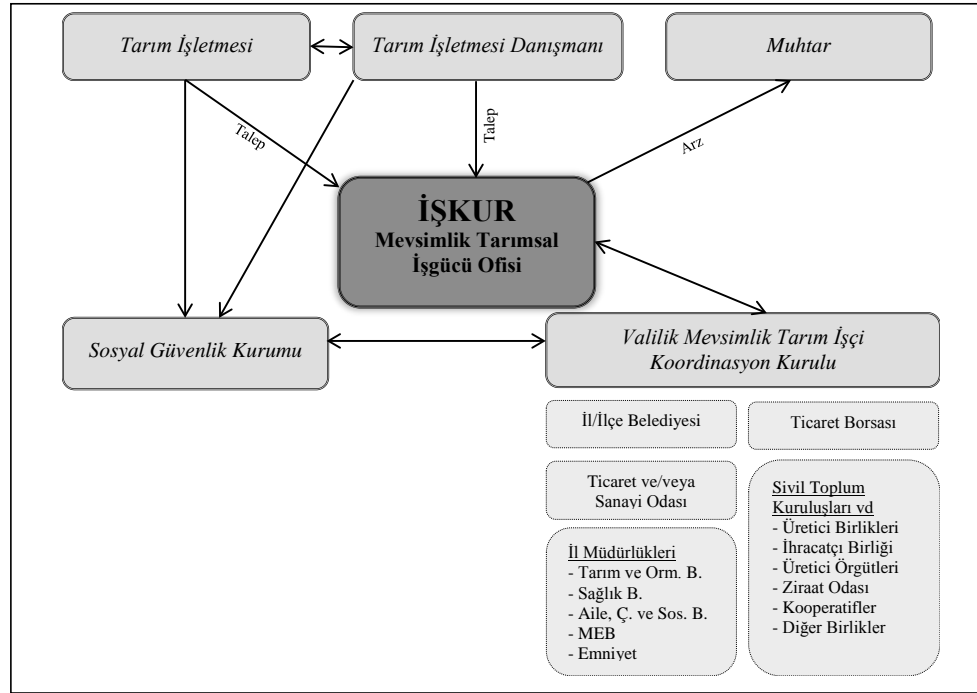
Tarım İşletmesi

Tarım İşletmesi Danışmanı

Muhtar

Talep

Talep

Arz

İŞKUR
Mevsimlik Tarımsal İşgücü Ofisi

Sosyal Güvenlik Kurumu

Valilik Mevsimlik Tarım İşçi Koordinasyon Kurulu

İl/İlçe Belediyesi

Ticaret Borsası

Ticaret ve/veya Sanayi Odası

İl Müdürlükleri
- Tarım ve Orm. B.
- Sağlık B.
- Aile, Ç. ve Sos. B.
- MEB
- Emniyet

Sivil Toplum Kuruluşları vd
- Üretici Birlikleri
- İhracatçı Birliği
- Üretici Örgütleri
- Ziraat Odası
- Kooperatifler
- Diğer Birlikler